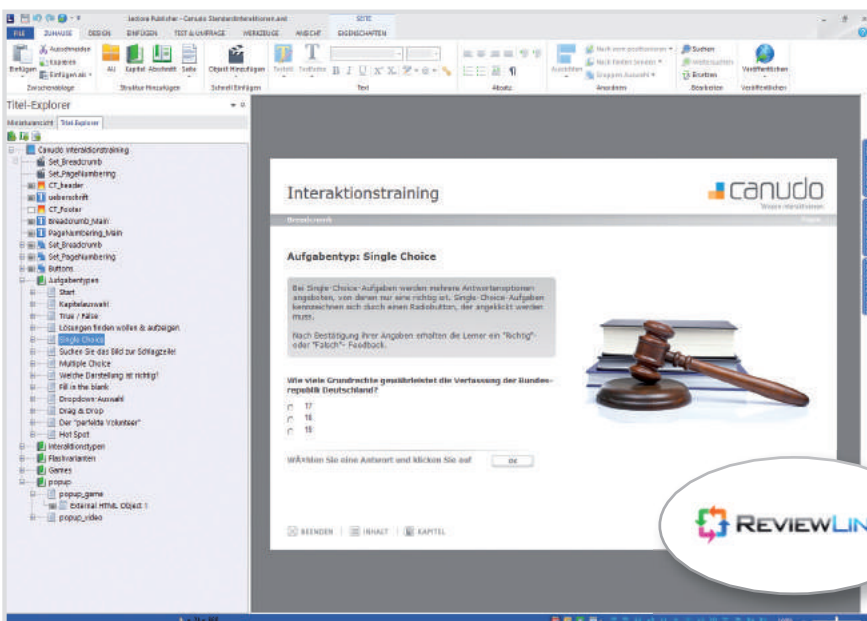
Lectora Publisher - Canudo Standardinteraktionen.awt

SEITE

FILE ZUHAUSE DESIGN EINFÜGEN TEST & UMFRAGE WERKZEUGE ANSICHT EIGENSCHAFTEN

Einfügen Ausschneiden Kopieren Einfügen als

Zwischenablage

All Kapitel Abschnitt Seite

Struktur hinzufügen

Objekt hinzufügen

Schnell Einfügen

Textblock Textform

Text

Absatz

Ausrichten Nach vorn positionieren Nach hinten senden Gruppen Auswahl

Anordnen

Suchen Ersetzen

Bearbeiten

Veröffentlichen

Veröffentlichen

Titel-Explorer

Miniaturansicht Titel-Explorer

Canudo Interaktionstraining
Set_Breadcrumb
Set_PageNumbering
CT_header
ueberschrift
CT_Footer
Breadcrumb_Main
PageNumbering_Main
Set_Breadcrumb
Set_PageNumbering
Buttons
Aufgabentypes
Start
Kapitelauswahl
True / False
Lösungen finden wollen & aufzeigen
Single Choice
Suchen Sie das Bild zur Schlagzeile!
Multiple Choice
Welche Darstellung ist richtig?
Fill in the blank
Dropdown-Auswahl
Drag & Drop
Der "perfekte Volunteer"
Hot Spot
Interaktionstypen
Flashvarianten
Games
popup
popup_game
External HTML Object 1
popup_video

Interaktionstraining

canudo

Breadcrumb

Aufgabentyp: Single Choice

Bei Single-Choice-Aufgaben werden mehrere Antwortoptionen angeboten, von denen nur eine richtig ist. Single-Choice-Aufgaben kennzeichnen sich durch einen Radiobutton, der angeklickt werden muss.

Nach Bestätigung Ihrer Angaben erhalten die Lerner ein "Richtig"- oder "Falsch"- Feedback.

Wie viele Grundrechte gewährleistet die Verfassung der Bundesrepublik Deutschland?

17
18
19

WÄhlen Sie eine Antwort und klicken Sie auf

OK

BEENDEN | INHALT | KAPITEL

REVIEWLIN